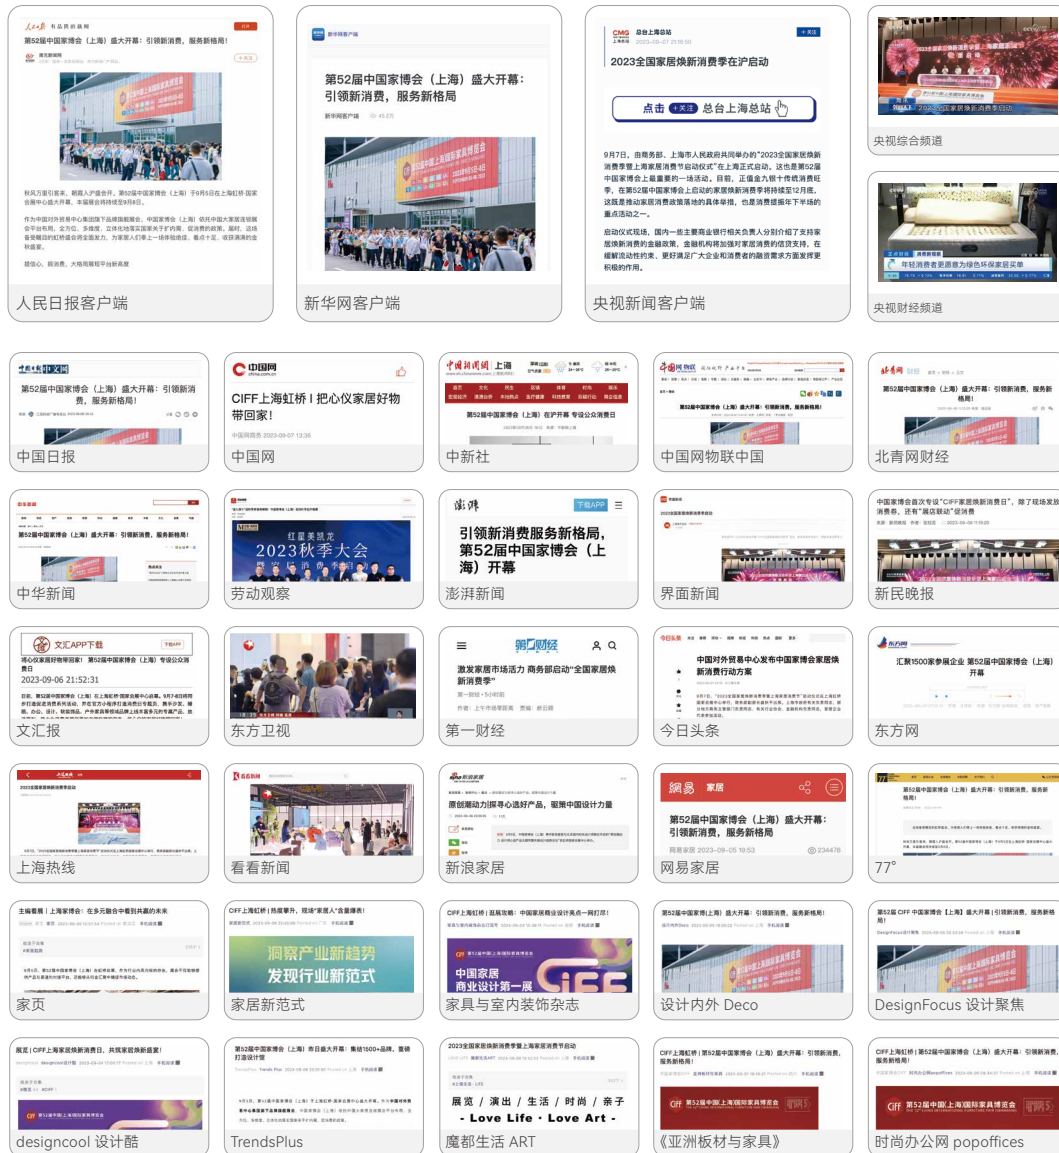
人民日报 有品质的新闻

第52届中国家博会（上海）盛大开幕：引领新消费，服务新格局！

秋风万里引客来，鹏霄入沪盛会开。第52届中国家博会（上海）于9月5日在上海虹桥·国家会展中心盛大开幕，本届展会将持续至9月8日。

人民日报客户端

新华网客户端

第52届中国家博会（上海）盛大开幕：引领新消费，服务新格局

新华网客户端

新华网客户端

CMG 总台上海总站

2023全国家居焕新消费季在沪启动

点击 +关注 总台上海总站

9月7日，由商务部、上海市人民政府共同举办的"2023全国家居焕新消费季暨上海市家居焕新消费节启动仪式"在上海正式启动。这也是第52届中国家博会上最重要的一场活动。

央视新闻客户端

央视综合频道

年轻消费者更愿意为绿色环保家居买单

央视财经频道

第52届中国家博会（上海）盛大开幕：引领新消费，服务新格局！

中国日报

中国网

CIFF上海虹桥丨把心仪家居好物带回家！

中国网商务 2023-09-07 13:36

中国网

中国新闻网

第52届中国家博会（上海）在沪开幕 专设公众消费日

中新社

第52届中国家博会（上海）盛大开幕：引领新消费，服务新格局！

中国网物联中国

第52届中国家博会（上海）盛大开幕：引领新消费，服务新格局

北青网财经

第52届中国家博会（上海）盛大开幕：引领新消费，服务新格局！

中华新闻

红星美凯龙 2023秋季大会

劳动观察

澎湃 下载APP

引领新消费服务新格局，第52届中国家博会（上海）开幕

澎湃新闻

界面新闻

中国家博会首次专设"CIFF家居焕新消费日"，除了现场发放消费券，还有"展店联动"促消费

新民晚报

文汇APP下载

将心仪家居好物带回家！ 第52届中国家博会（上海）专设公众消费日

2023-09-06 21:52:31

文汇报

东方卫视

第一财经

激发家居市场活力 商务部启动"全国家居焕新消费季"

第一财经

今日头条

中国对外贸易中心发布中国家博会家居焕新消费行动方案

今日头条

东方网

汇聚1500余参展企业 第52届中国家博会（上海）开幕

东方网

2023全国家居焕新消费季启动

上海热线

看看新闻

看看新闻

原创潮动力|探寻心选好产品，驱策中国设计力量

新浪家居

网易 家居

第52届中国家博会（上海）盛大开幕：引领新消费，服务新格局

网易家居 2023-09-05 18:53 234476

网易家居

第52届中国家博会（上海）盛大开幕：引领新消费，服务新格局！

77°

主编看展｜上海家博会：在多元融合中看到共赢的未来

家页

CIFF上海虹桥｜热度攀升，现场"家居人"含量爆表！

洞察产业新趋势 发现行业新范式

家居新范式

CIFF上海虹桥｜焦点攻略：中国家居商业设计亮点一网打尽！

中国家居 商业设计第一展

家具与室内装饰杂志

第52届中国家博会(上海) 盛大开幕：引领新消费，服务新格局！

设计内外 Deco

第52届 CIFF 中国家博会【上海】盛大开幕 | 引领新消费，服务新格局！

DesignFocus 设计聚焦

展览 | CIFF上海家居焕新消费日，共筑家居焕新盛宴！

designcool 设计酷

第52届中国家博会（上海）昨日盛大开幕：集结1500+品牌，重磅打造设计馆

TrendsPlus

2023全国家居焕新消费季暨上海家居消费节启动

展览 / 演出 / 生活 / 时尚 / 亲子

- Love Life · Love Art -

魔都生活 ART

CIFF上海虹桥 | 第52届中国家博会（上海）盛大开幕：引领新消费，服务新格局！

《亚洲板材与家具》

CIFF上海虹桥 | 第52届中国家博会（上海）盛大开幕：引领新消费，服务新格局！

时尚办公网 popoffices